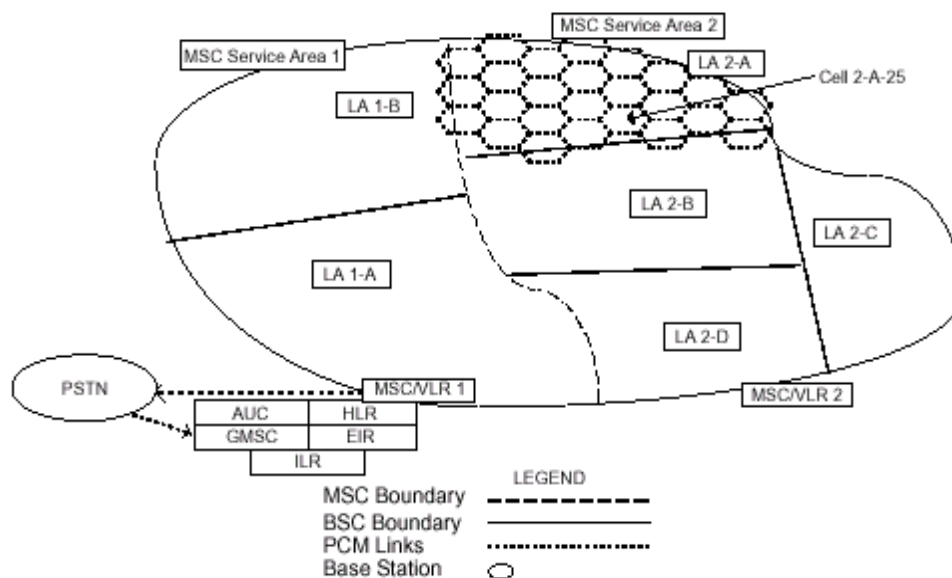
MSC Service Area 2

MSC Service Area 1

LA 2-A

Cell 2-A-25

LA 1-B

LA 2-B

LA 2-C

LA 1-A

LA 2-D

PSTN

MSC/VLR 1

MSC/VLR 2

| AUC | HLR |
|---|---|
| GMSC | EIR |

ILR

LEGEND

MSC Boundary

BSC Boundary

PCM Links

Base Station